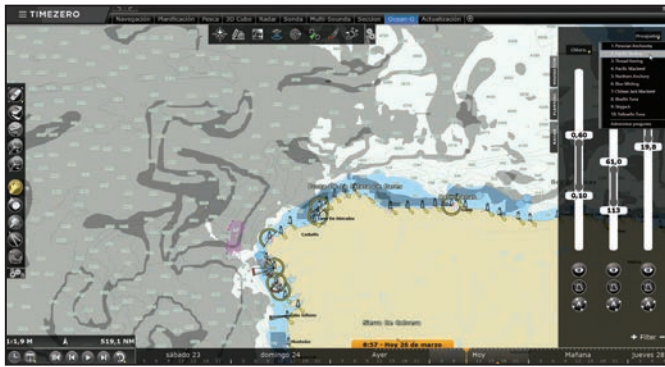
≡ TIMEZERO

Navegación | Planificación | Pesca | 3D Cubo | Radar | Sonda | Multi-Sounda | Sección | Ocean-O | Actualización

Fishing

1. Peruvian Anchoveta
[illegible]
3. Thread herring
4. Pacific Mackerel
5. Northern Anchovy
6. Blue Whiting
7. Chilean Jack Mackerel
8. Bluefin Tuna
9. Skipjack
10. Yellowfin Tuna

Alternativa preguntas

0,60
0,10
61,0
113
19,8

+ Filter

1:1,9 M
519,1 NM

sábado 23
domingo 24
Ayer
8:57 - Hoy 26 de marzo
Hoy
Mañana
jueves 28